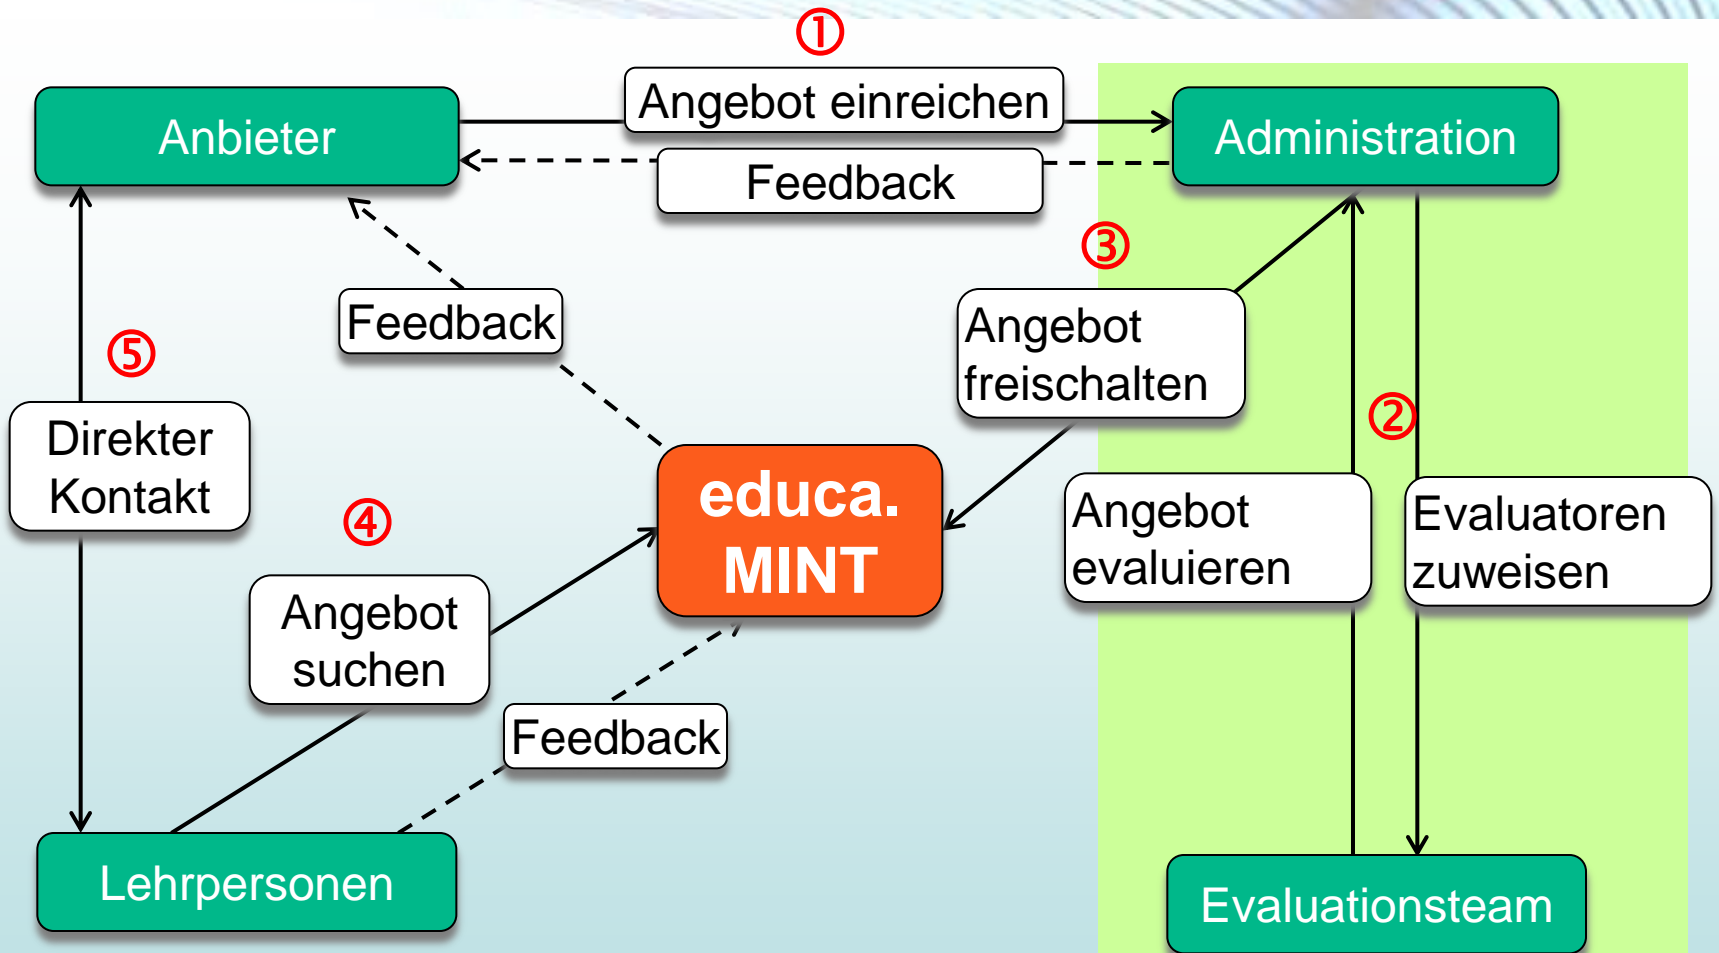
①

Anbieter

Angebot einreichen

Administration

Feedback

③

Feedback

⑤

Angebot freischalten

②

Direkter Kontakt

④

educa. MINT

Angebot evaluieren

Evaluatoren zuweisen

Angebot suchen

Feedback

Lehrpersonen

Evaluationsteam